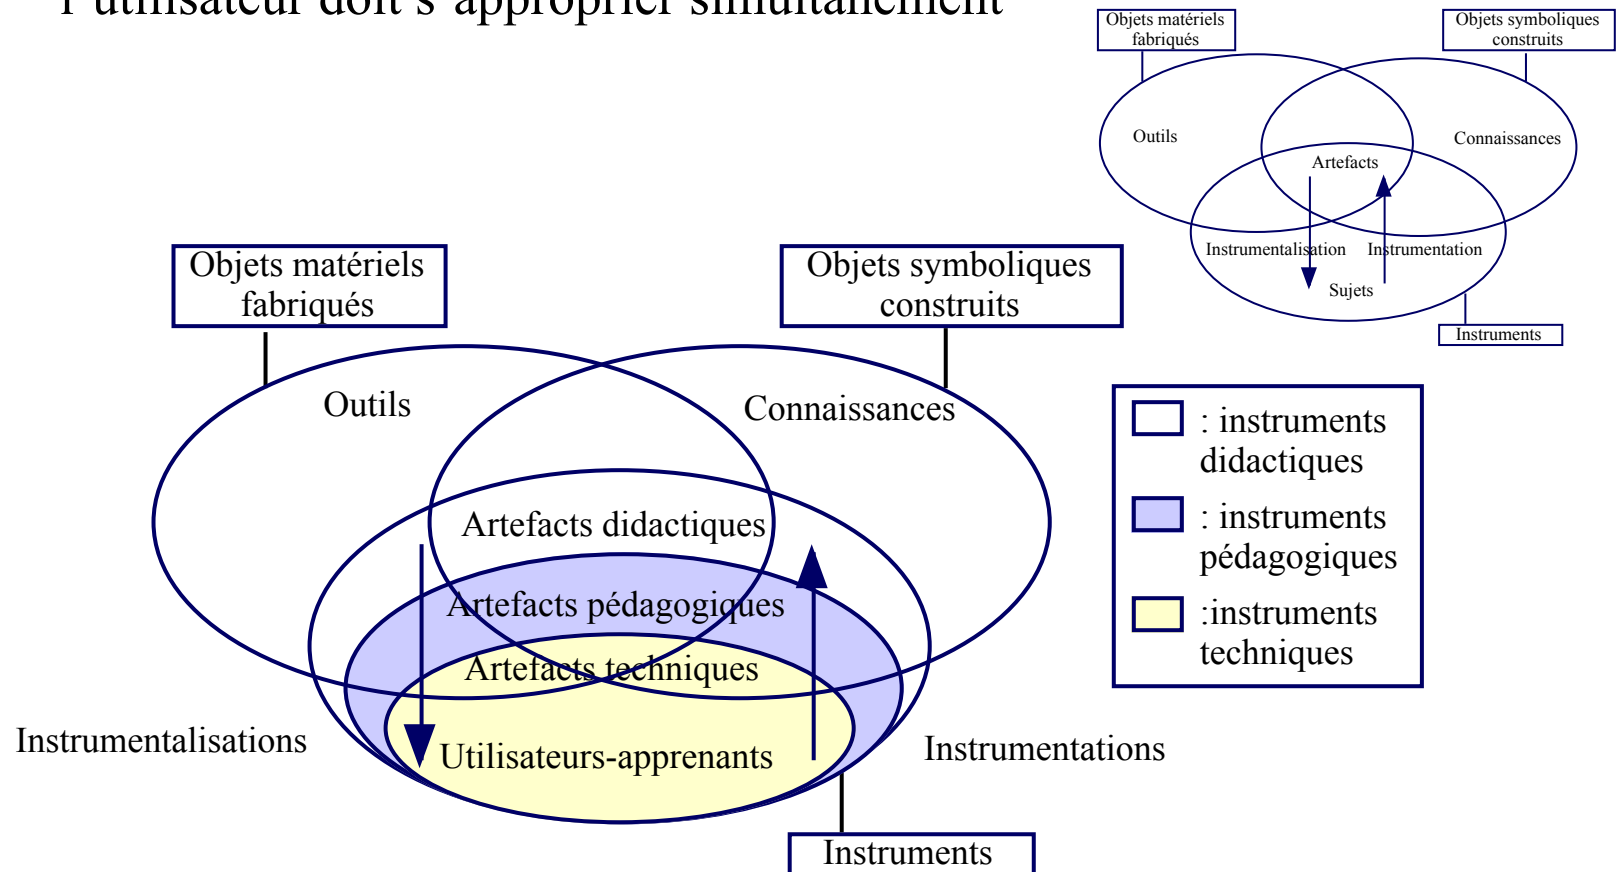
l'utilisateur doit s'approprier simultanément

Objets matériels fabriqués

Objets symboliques construits

Outils

Connaissances

Artefacts

Instrumentalisation

Instrumentation

Sujets

Instruments

Objets matériels fabriqués

Objets symboliques construits

Outils

Connaissances

Artefacts didactiques

Artefacts pédagogiques

Artefacts techniques

Utilisateurs-apprenants

Instrumentalisations

Instrumentations

Instruments

: instruments didactiques

: instruments pédagogiques

:instruments techniques